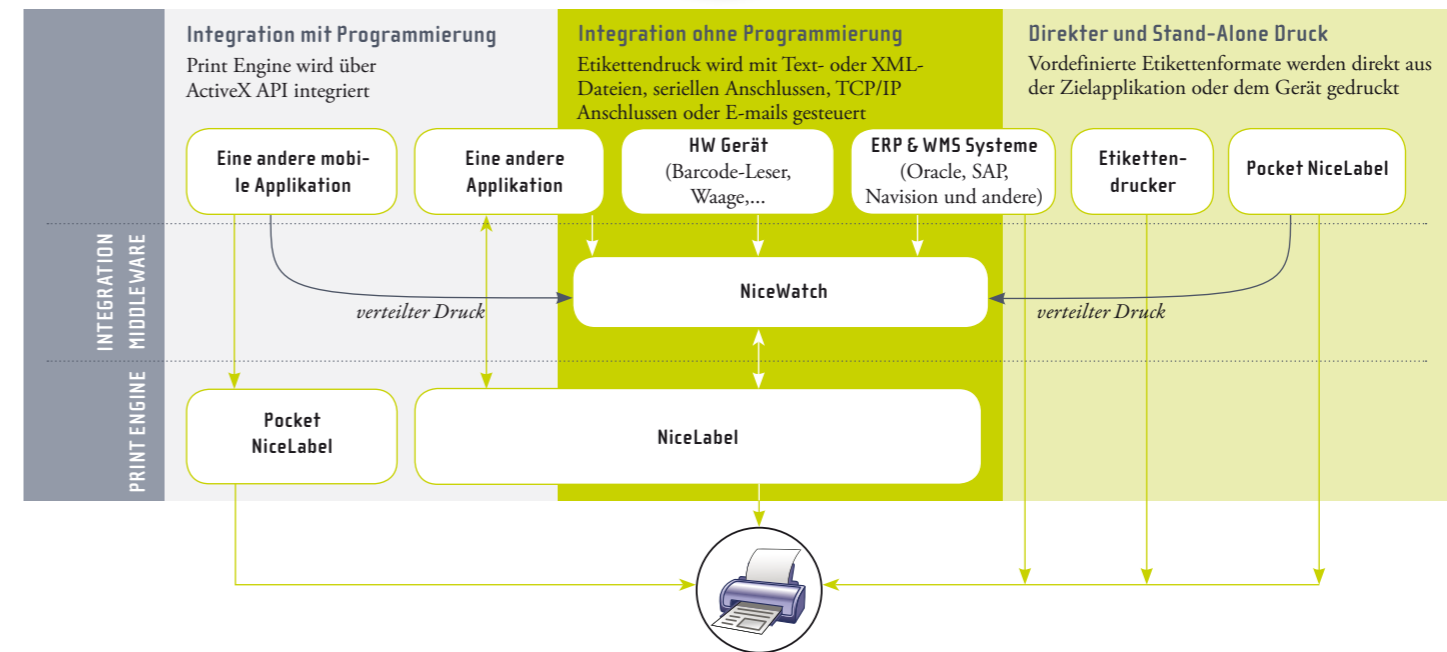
Integration mit Programmierung

Print Engine wird über ActiveX API integriert

Integration ohne Programmierung

Etikettendruck wird mit Text- oder XML-Dateien, seriellen Anschlussen, TCP/IP Anschlussen oder E-mails gesteuert

Direkter und Stand-Alone Druck

Vordefinierte Etikettenformate werden direkt aus der Zielapplikation oder dem Gerät gedruckt

Eine andere mobile Applikation

Eine andere Applikation

HW Gerät (Barcode-Leser, Waage,...

ERP & WMS Systeme (Oracle, SAP, Navision und andere)

Etikettendrucker

Pocket NiceLabel

INTEGRATION MIDDLEWARE

NiceWatch

verteilter Druck

verteilter Druck

PRINT ENGINE

Pocket NiceLabel

NiceLabel